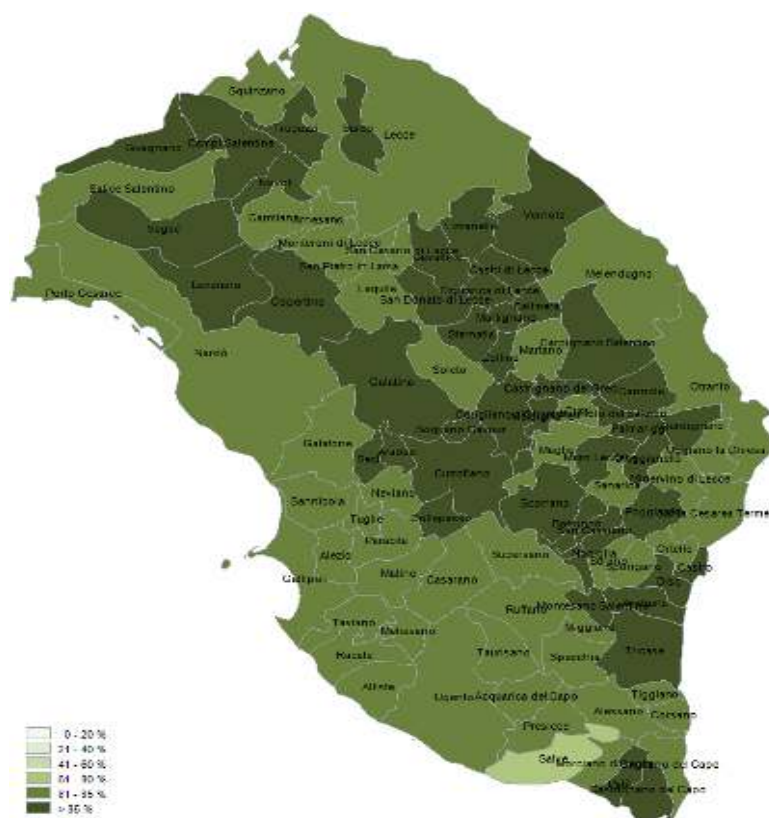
Squinzano
Trepuzzi
Surbo
Lecce
Guagnano
Campi Salentina
Salice Salentino
Novoli
Vernole
Veglie
Carmiano
Arnesano
Monteroni di Lecce
San Cesario di Lecce
Lizzanello
Cavallino
Melendugno
San Pietro in Lama
Lequile
Castri di Lecce
Leverano
Copertino
San Donato di Lecce
Porto Cesareo
Calimera
Martignano
Sternatia
Nardò
Soleto
Zollino
Martano
Carpignano Salentino
Galatina
Castrignano dei Greci
Otranto
Galatone
Cutrofiano
Sogliano Cavour
Palmariggi
Giuggianello
Uggiano la Chiesa
Aradeo
Seclì
Neviano
Maglie
Minervino di Lecce
Sannicola
Tuglie
Collepasso
Scorrano
Poggiardo
Santa Cesarea Terme
Parabita
Supersano
Botrugno
San Cassiano
Ortelle
Alezio
Nociglia
Surano
Spongano
Diso
Castro
Gallipoli
Matino
Casarano
Ruffano
Montesano Salentino
Andrano
Taviano
Melissano
Miggiano
Specchia
Tricase
Racale
Taurisano
Alliste
Ugento
Acquarica del Capo
Tiggiano
Alessano
Corsano
Presicce
Salve
Morciano di Leuca
Gagliano del Capo
Castrignano del Capo
0 - 20 %
21 - 40 %
41 - 60 %
61 - 80 %
81 - 95 %
> 95 %